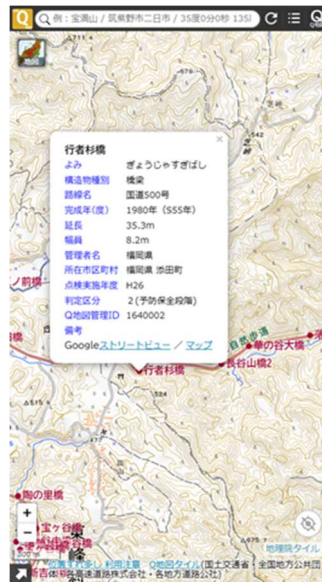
Q 例：宝満山｜筑紫野市二日市｜35度0分0秒 135

地図

×

行者杉橋

| よみ | ぎょうじゃすぎばし |
|---|---|
| 構造物種別 | 橋梁 |
| 路線名 | 国道500号 |
| 完成年(度) | 1980年（S55年） |
| 延長 | 35.3m |
| 幅員 | 8.2m |
| 管理者名 | 福岡県 |
| 所在市区町村 | 福岡県 添田町 |
| 点検実施年度 | H26 |
| 判定区分 | 2（予防保全段階） |
| Q地図管理ID | 1640002 |
| 備考 | |

Googleストリートビュー ／ マップ

542

前橋

行者杉橋

自然歩道

華の谷大橋

長谷山橋2

陶の里橋

宝ヶ谷橋

+

−

地理院タイル

地図表示 利用注意 Q地図タイル（国土交通省｜全国地方公共団体｜株式会社・各地方道路公社）

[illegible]